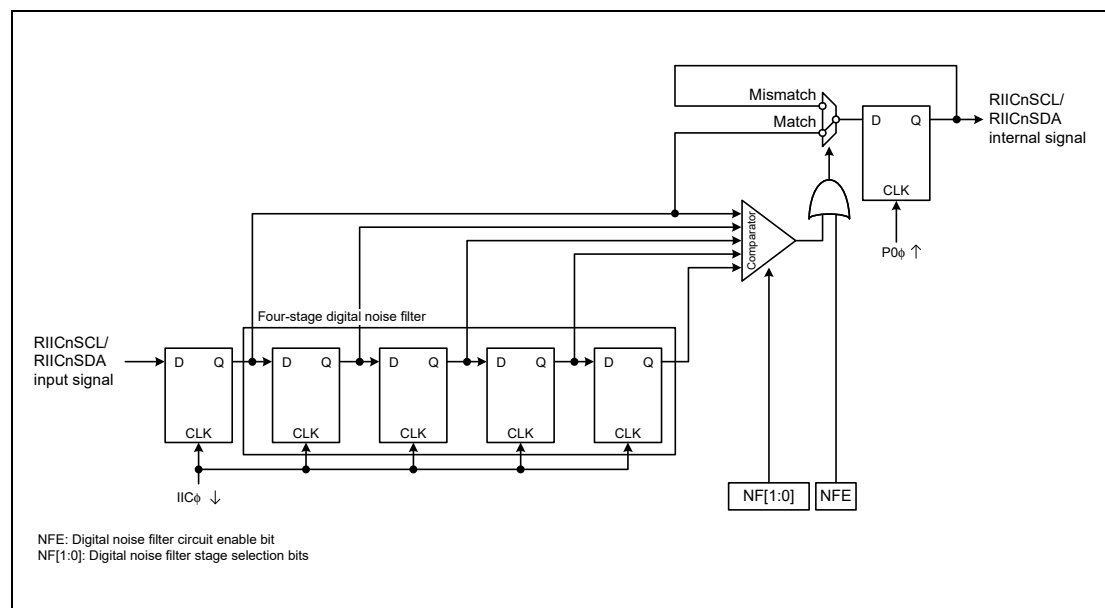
Mismatch
Match
D Q
CLK
RIICnSCL/
RIICnSDA
internal signal
Comparator
P0ϕ ↑
Four-stage digital noise filter
RIICnSCL/
RIICnSDA
input signal
D Q
CLK
D Q
CLK
D Q
CLK
D Q
CLK
D Q
CLK
IICϕ ↓
NF[1:0]
NFE

NFE: Digital noise filter circuit enable bit
NF[1:0]: Digital noise filter stage selection bits